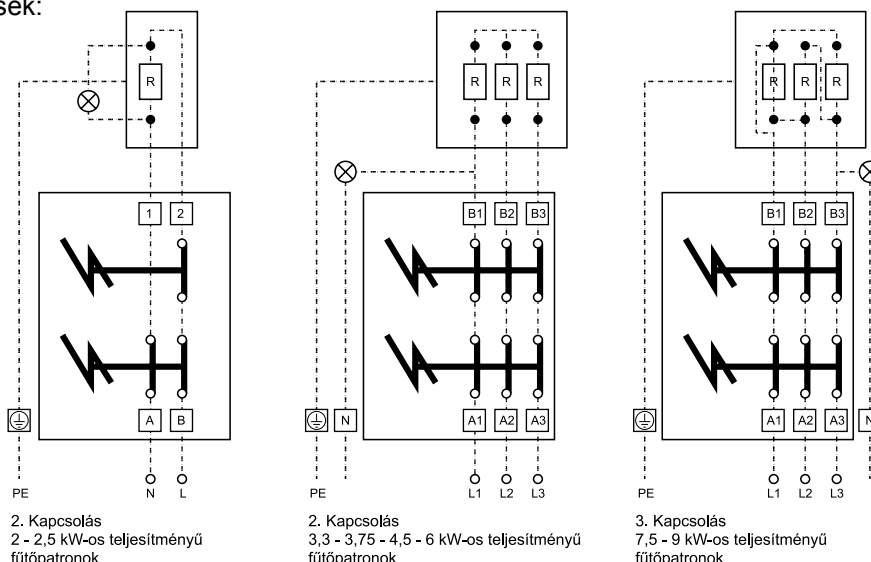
sek:

R

1 2

A B

PE N L

2. Kapcsolás
2 - 2,5 kW-os teljesítményű fűtőpatronok

R R R

B1 B2 B3

N A1 A2 A3

PE L1 L2 L3

2. Kapcsolás
3,3 - 3,75 - 4,5 - 6 kW-os teljesítményű fűtőpatronok

R R R

B1 B2 B3

A1 A2 A3 N

PE L1 L2 L3

3. Kapcsolás
7,5 - 9 kW-os teljesítményű fűtőpatronok